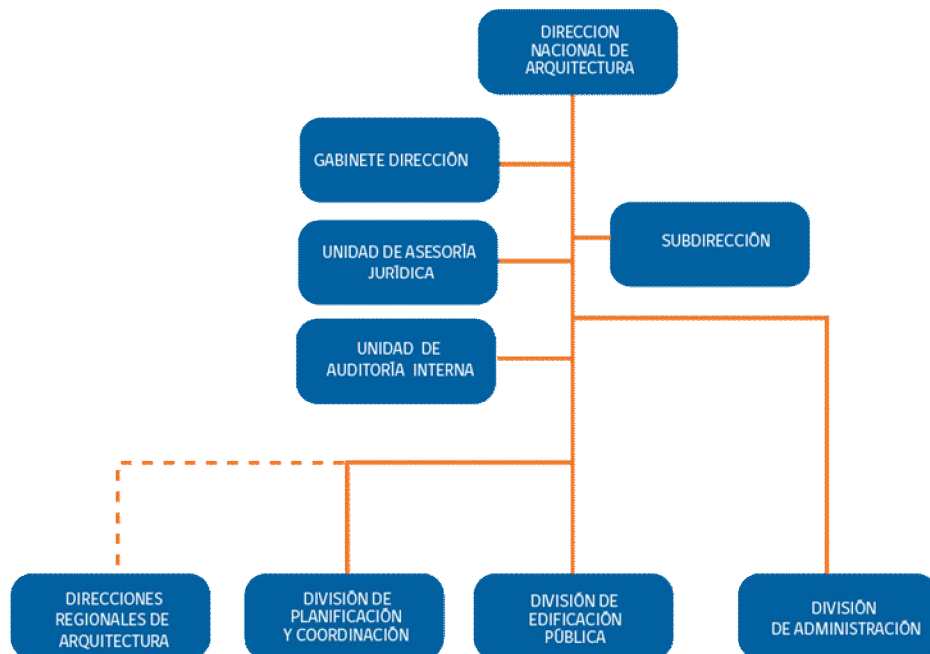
DIRECCION NACIONAL DE ARQUITECTURA

GABINETE DIRECCIÓN

SUBDIRECCIÓN

UNIDAD DE ASESORÍA JURÍDICA

UNIDAD DE AUDITORÍA INTERNA

DIRECCIONES REGIONALES DE ARQUITECTURA

DIVISIÓN DE PLANIFICACIÓN Y COORDINACIÓN

DIVISIÓN DE EDIFICACIÓN PÚBLICA

DIVISIÓN DE ADMINISTRACIÓN